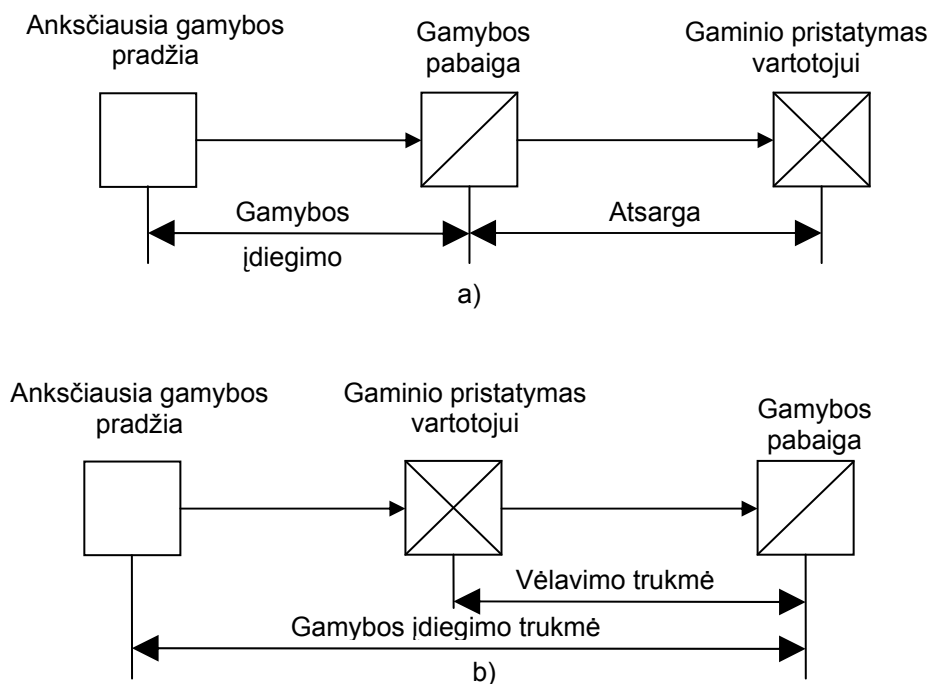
Anksčiausia gamybos pradžia

Gamybos pabaiga

Gaminio pristatymas vartotojui

Gamybos

įdiegimo

Atsarga

a)

Anksčiausia gamybos pradžia

Gaminio pristatymas vartotojui

Gamybos pabaiga

Vėlavimo trukmė

Gamybos įdiegimo trukmė

b)